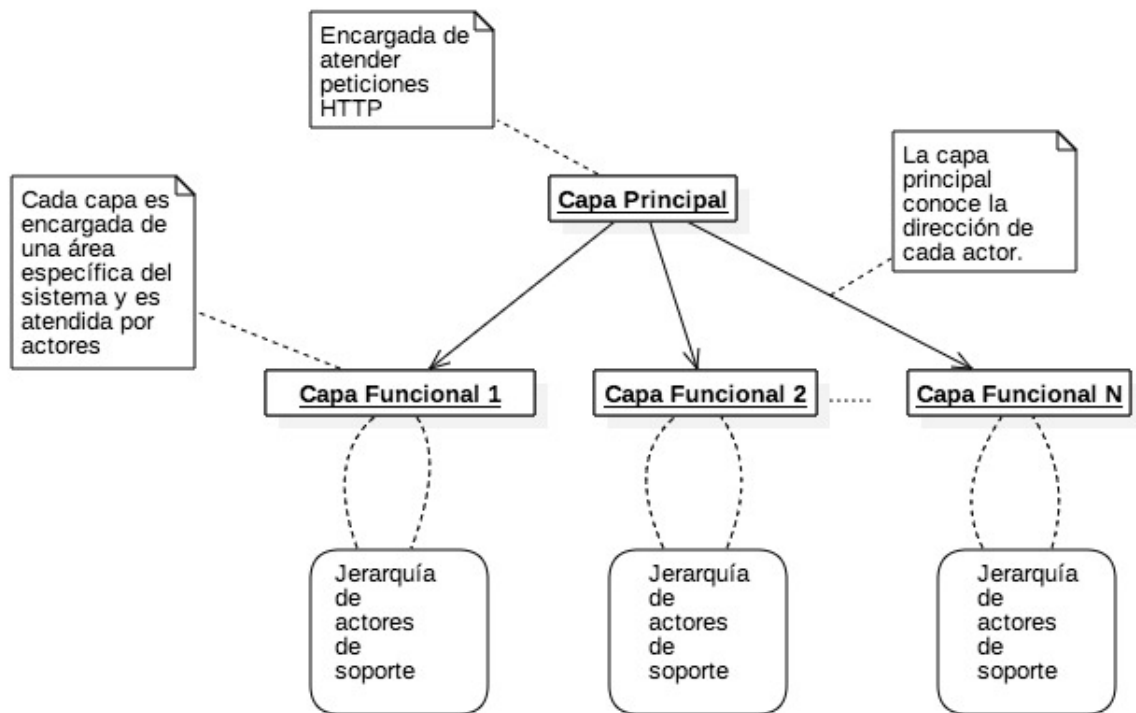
Encargada de atender peticiones HTTP

Capa Principal

La capa principal conoce la dirección de cada actor.

Cada capa es encargada de una área específica del sistema y es atendida por actores

Capa Funcional 1

Capa Funcional 2

......

Capa Funcional N

Jerarquía de actores de soporte

Jerarquía de actores de soporte

Jerarquía de actores de soporte